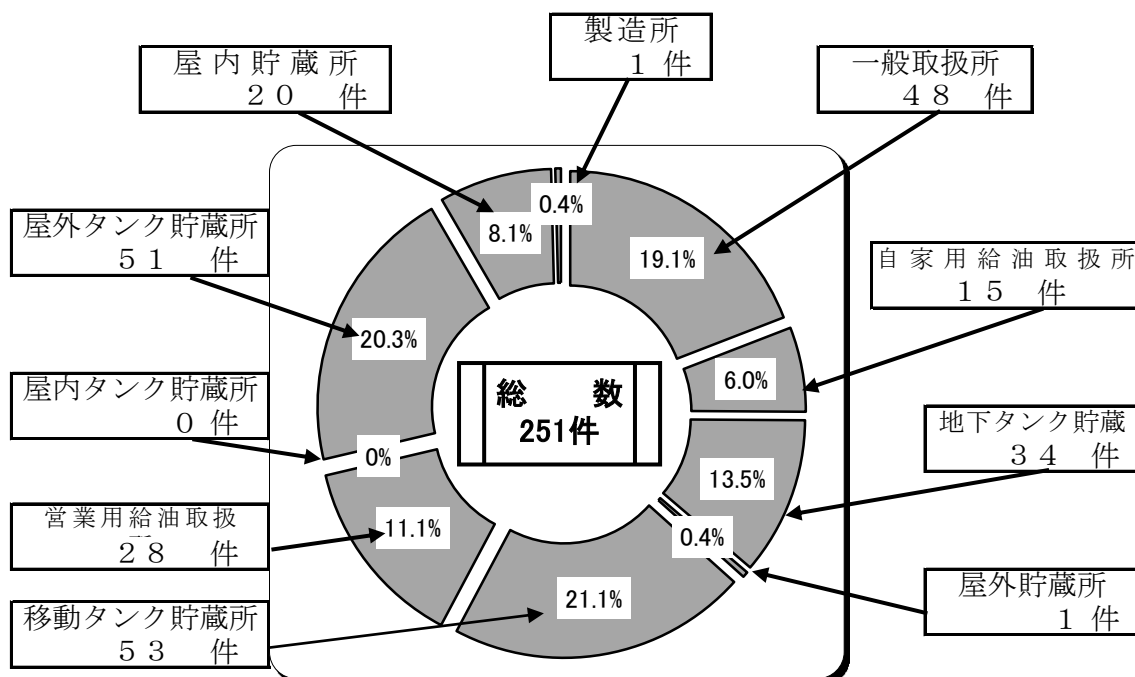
製造所
１件

屋内貯蔵所
２０　件

一般取扱所
４８　件

屋外タンク貯蔵所
５１　件

0.4%

8.1%

19.1%

自家用給油取扱所
１５　件

20.3%

総　数
251件

6.0%

屋内タンク貯蔵所
０件

地下タンク貯蔵
３４　件

0%

13.5%

営業用給油取扱
２８　件

11.1%

0.4%

屋外貯蔵所
１件

移動タンク貯蔵所
５３　件

21.1%